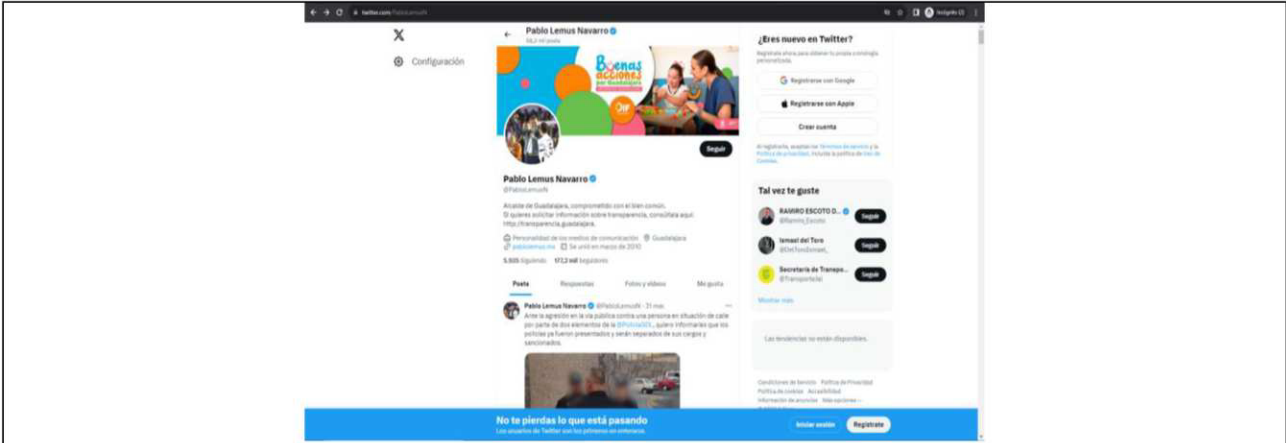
twitter.com/PabloLemusN

Incógnito

X

Configuración

Pablo Lemus Navarro

58,2 mil posts

Buenas acciones por Guadalajara

Seguir

Pablo Lemus Navarro

@PabloLemusN

Alcalde de Guadalajara, comprometido con el bien común.
Si quieres solicitar información sobre transparencia, consúltala aquí: http://transparencia.guadalajara.

Personalidad de los medios de comunicación Guadalajara
pablolemus.mx Se unió en marzo de 2010

5.935 Siguiendo 177,2 mil Seguidores

Posts Respuestas Fotos y videos Me gusta

Pablo Lemus Navarro @PabloLemusN · 31 mar.

Ante la agresión en la vía pública contra una persona en situación de calle por parte de dos elementos de la @PoliciaGDL, quiero informarles que los policías ya fueron presentados y serán separados de sus cargos y sancionados.

¿Eres nuevo en Twitter?

Regístrate ahora para obtener tu propia cronología personalizada.

Registrarse con Google

Registrarse con Apple

Crear cuenta

Al registrarte, aceptas los Términos de servicio y la Política de privacidad, incluida la política de Uso de Cookies.

Tal vez te guste

RAMIRO ESCOTO O...
@Ramiro_Escoto
Seguir

Ismael del Toro
@DelToroIsmael_
Seguir

Secretaría de Transpo...
@TransporteJal
Seguir

Mostrar más

Las tendencias no están disponibles.

Condiciones de Servicio Política de Privacidad Política de cookies Accesibilidad Información de anuncios Más opciones

No te pierdas lo que está pasando

Los usuarios de Twitter son los primeros en enterarse.

Iniciar sesión

Regístrate